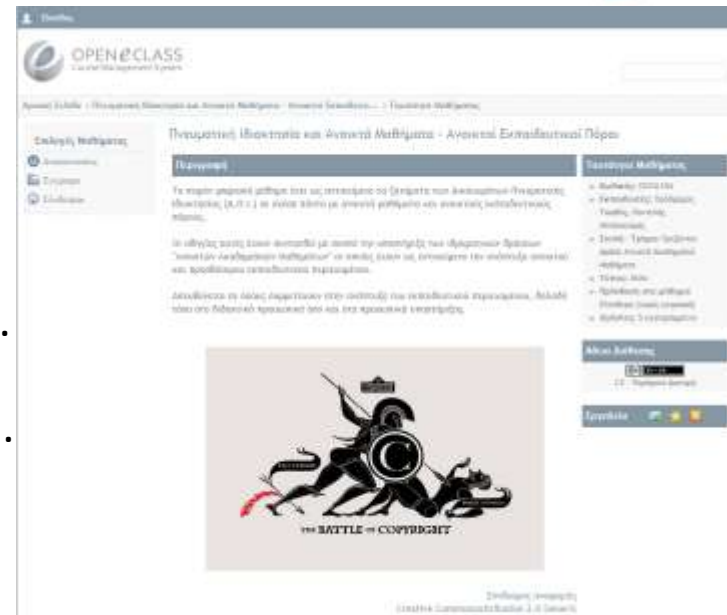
OPENeCLASS
Course Management System

Πνευματική Ιδιοκτησία και Ανοικτά Μαθήματα - Ανοικτοί Εκπαιδευτικοί Πόροι

Επιλογές Μαθήματος

Περιγραφή

Πληροφορίες Μαθήματος

Άδεια Διάθεσης

Εργαλεία

THE BATTLE OF COPYRIGHT

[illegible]